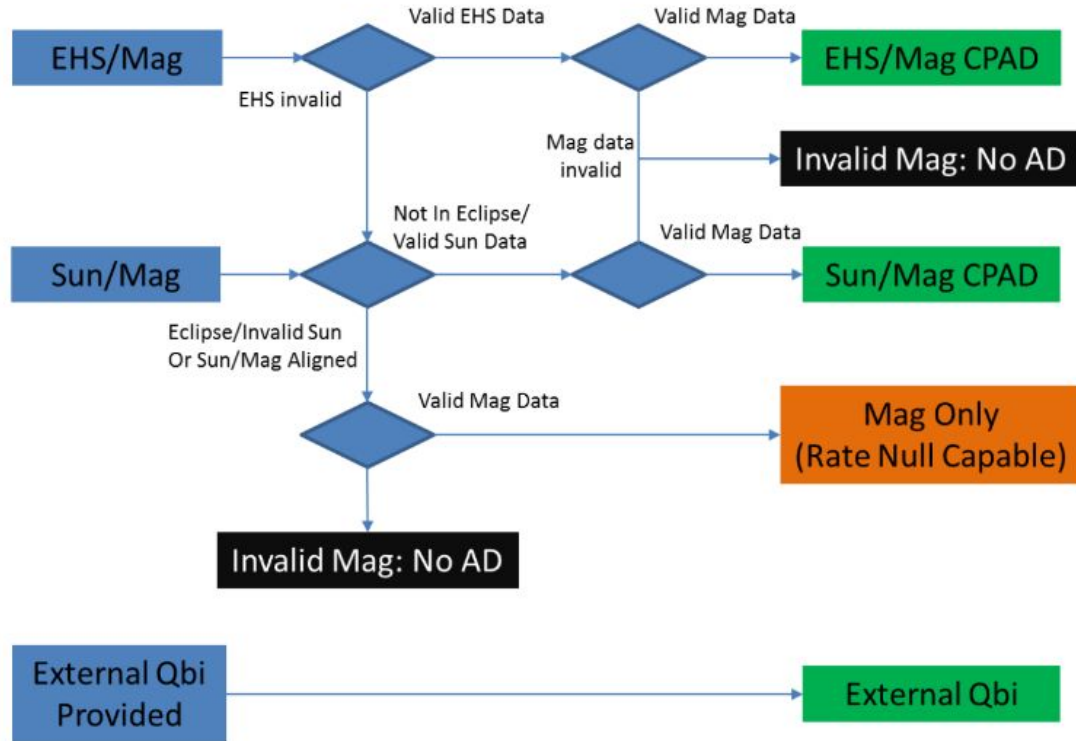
EHS/Mag

Valid EHS Data

Valid Mag Data

EHS/Mag CPAD

EHS invalid

Mag data invalid

Invalid Mag: No AD

Not In Eclipse/ Valid Sun Data

Valid Mag Data

Sun/Mag

Sun/Mag CPAD

Eclipse/Invalid Sun Or Sun/Mag Aligned

Valid Mag Data

Mag Only (Rate Null Capable)

Invalid Mag: No AD

External Qbi Provided

External Qbi